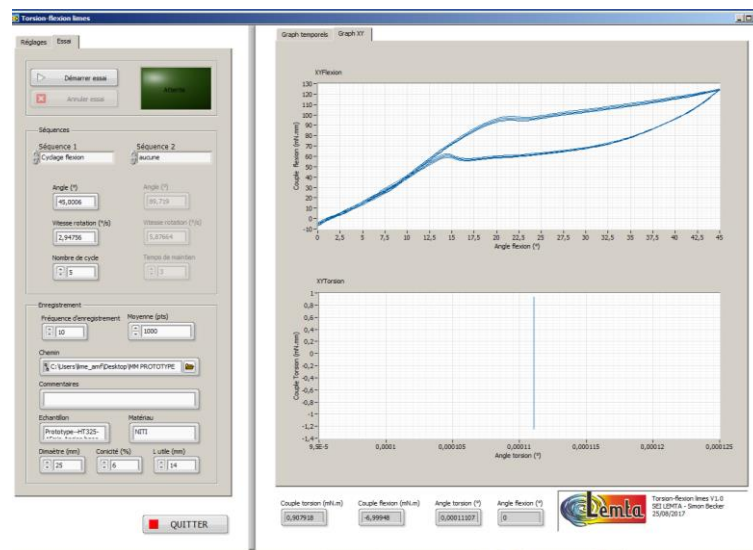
Torsion-flexion limes

Réglages Essai

Démarrer essai

Annuler essai

Attente

Séquences

Séquence 1
Cyclage flexion

Séquence 2
aucune

Angle (°)
45,0006

Angle (°)
90,716

Vitesse rotation (°/s)
2,94756

Vitesse rotation (°/s)
5,87664

Nombre de cycle
5

Temps de maintien
3

Enregistrement

Fréquence d'enregistrement
10

Moyenne (pts)
1000

Chemin
C:\Users\lime_amf\Desktop\MM PROTOTYPE

Commentaires

Echantillon
Prototype--HT325-

Matériau
NITI

Dimaètre (mm)
25

Conicité (%)
6

L utile (mm)
14

QUITTER

Graph temporels Graph XY

XYFlexion

Couple flexion (mN.mm)

130 120 110 100 90 80 70 60 50 40 30 20 10 0 -10

0 2,5 5 7,5 10 12,5 15 17,5 20 22,5 25 27,5 30 32,5 35 37,5 40 42,5 45

Angle flexion (°)

XYTorsion

Couple Torsion (mN.mm)

1 0,8 0,6 0,4 0,2 0 -0,2 -0,4 -0,6 -0,8 -1 -1,2 -1,4

9,5E-5 0,0001 0,000105 0,00011 0,000115 0,00012 0,000125

Angle torsion (°)

Couple torsion (mN.m)
0,907918

Couple flexion (mN.m)
-6,99948

Angle torsion (°)
0,00011107

Angle flexion (°)
0

Lemta

Torsion-flexion limes V1.0
SEI LEMTA - Simon Becker
25/08/2017